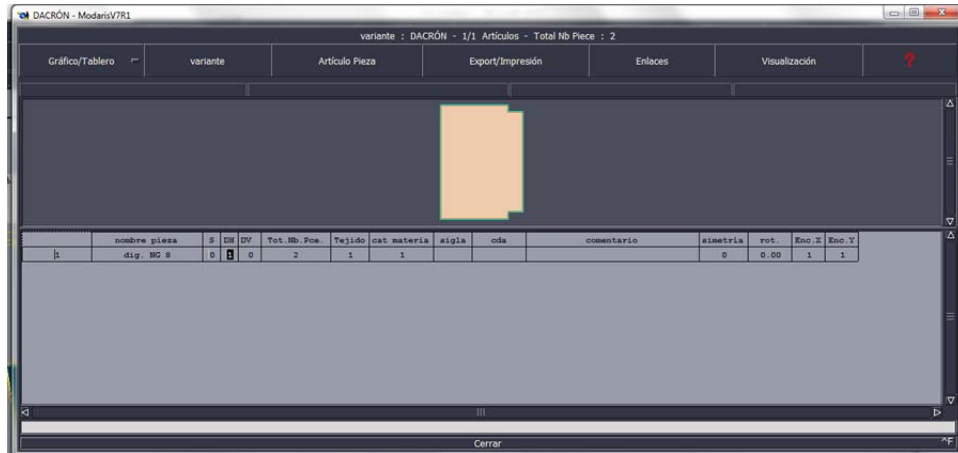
DACRÓN - ModarisV7R1

variante : DACRÓN - 1/1 Artículos - Total Nb Piece : 2

Gráfico/Tablero | variante | Artículo Pieza | Export/Impresión | Enlaces | Visualización | ?

| | nombre pieza | S | DH | DV | Tot.Nb.Pce. | Tejido | cat materia | sigla | cda | comentario | simetria | rot. | Enc.X | Enc.Y |
|---|---|---|---|---|---|---|---|---|---|---|---|---|---|---|
| 1 | dig. NG 8 | 0 | 1 | 0 | 2 | 1 | 1 | | | | 0 | 0.00 | 1 | 1 |

Cerrar